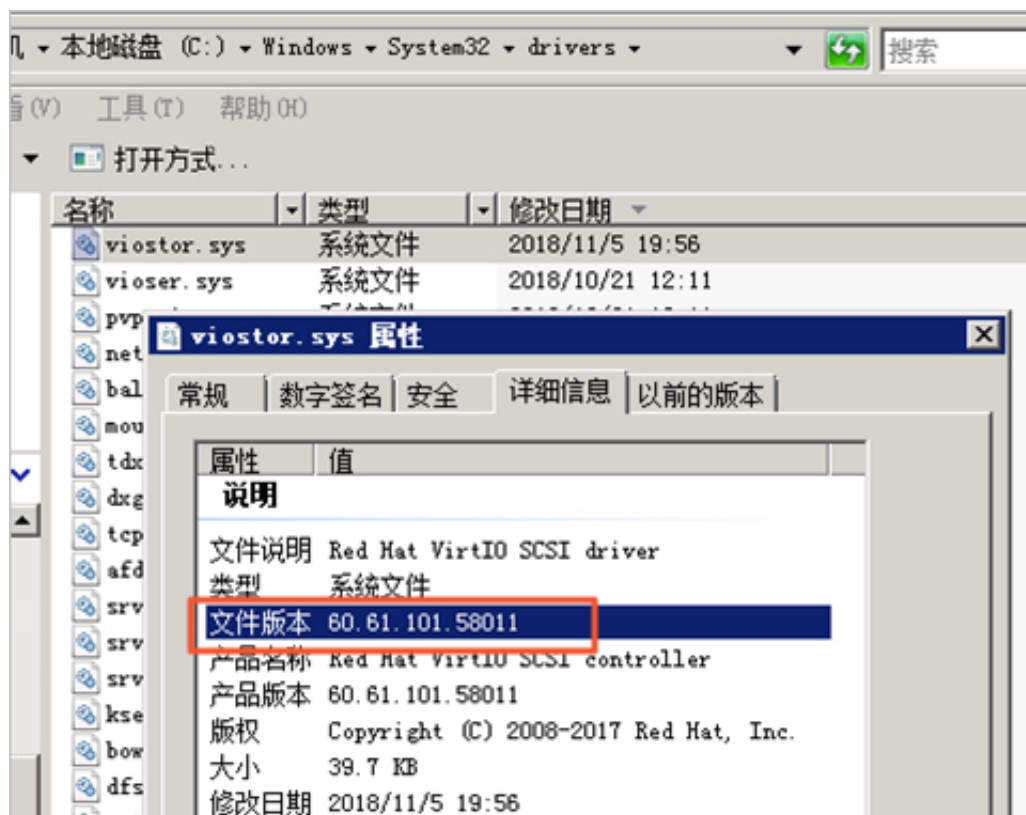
几 ▸ 本地磁盘 (C:) ▸ Windows ▸ System32 ▸ drivers ▸

搜索

看(V) 工具(T) 帮助(H)

打开方式...

| 名称 | 类型 | 修改日期 |
|---|---|---|
| viostor.sys | 系统文件 | 2018/11/5 19:56 |
| vioser.sys | 系统文件 | 2018/10/21 12:11 |
| pvp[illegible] | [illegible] | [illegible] |
| net | | |
| bal | | |
| mou | | |
| tdx | | |
| dxg | | |
| tcp | | |
| afd | | |
| srv | | |
| srv | | |
| srv | | |
| kse | | |
| bow | | |
| dfs | | |

viostor.sys 属性

常规 | 数字签名 | 安全 | 详细信息 | 以前的版本

| 属性 | 值 |
|---|---|
| 说明 | |
| 文件说明 | Red Hat VirtIO SCSI driver |
| 类型 | 系统文件 |
| 文件版本 | 60.61.101.58011 |
| 产品名称 | Red Hat VirtIO SCSI controller |
| 产品版本 | 60.61.101.58011 |
| 版权 | Copyright (C) 2008-2017 Red Hat, Inc. |
| 大小 | 39.7 KB |
| 修改日期 | 2018/11/5 19:56 |